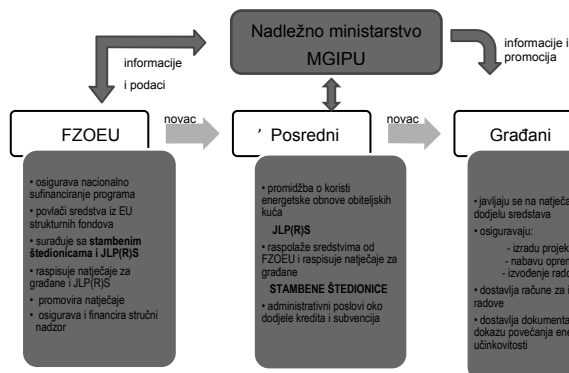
Nadležno ministarstvo MGIPU

informacije i podaci

informacije i promocija

FZOEU

novac

' Posredni

novac

Građani

• osigurava nacionalno sufinanciranje programa
• povlači sredstva iz EU strukturnih fondova
• surađuje sa **stambenim štedionicama i JLP(R)S**
• raspisuje natječaje za građane i JLP(R)S
• promovira natječaje
• osigurava i financira stručni nadzor

• promidžba o koristi energetske obnove obiteljskih kuća
**JLP(R)S**
• raspolaže sredstvima od FZOEU i raspisuje natječaje za građane
**STAMBENE ŠTEDIONICE**
• administrativni poslovi oko dodjele kredita i subvencija

• javljaju se na natječa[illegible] dodjelu sredstava
• osiguravaju:
- izradu projek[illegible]
- nabavu opre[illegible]
- izvođenje rado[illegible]
• dostavlja račune za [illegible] radove
• dostavlja dokumenta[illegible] dokazu povećanja ene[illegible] učinkovitosti